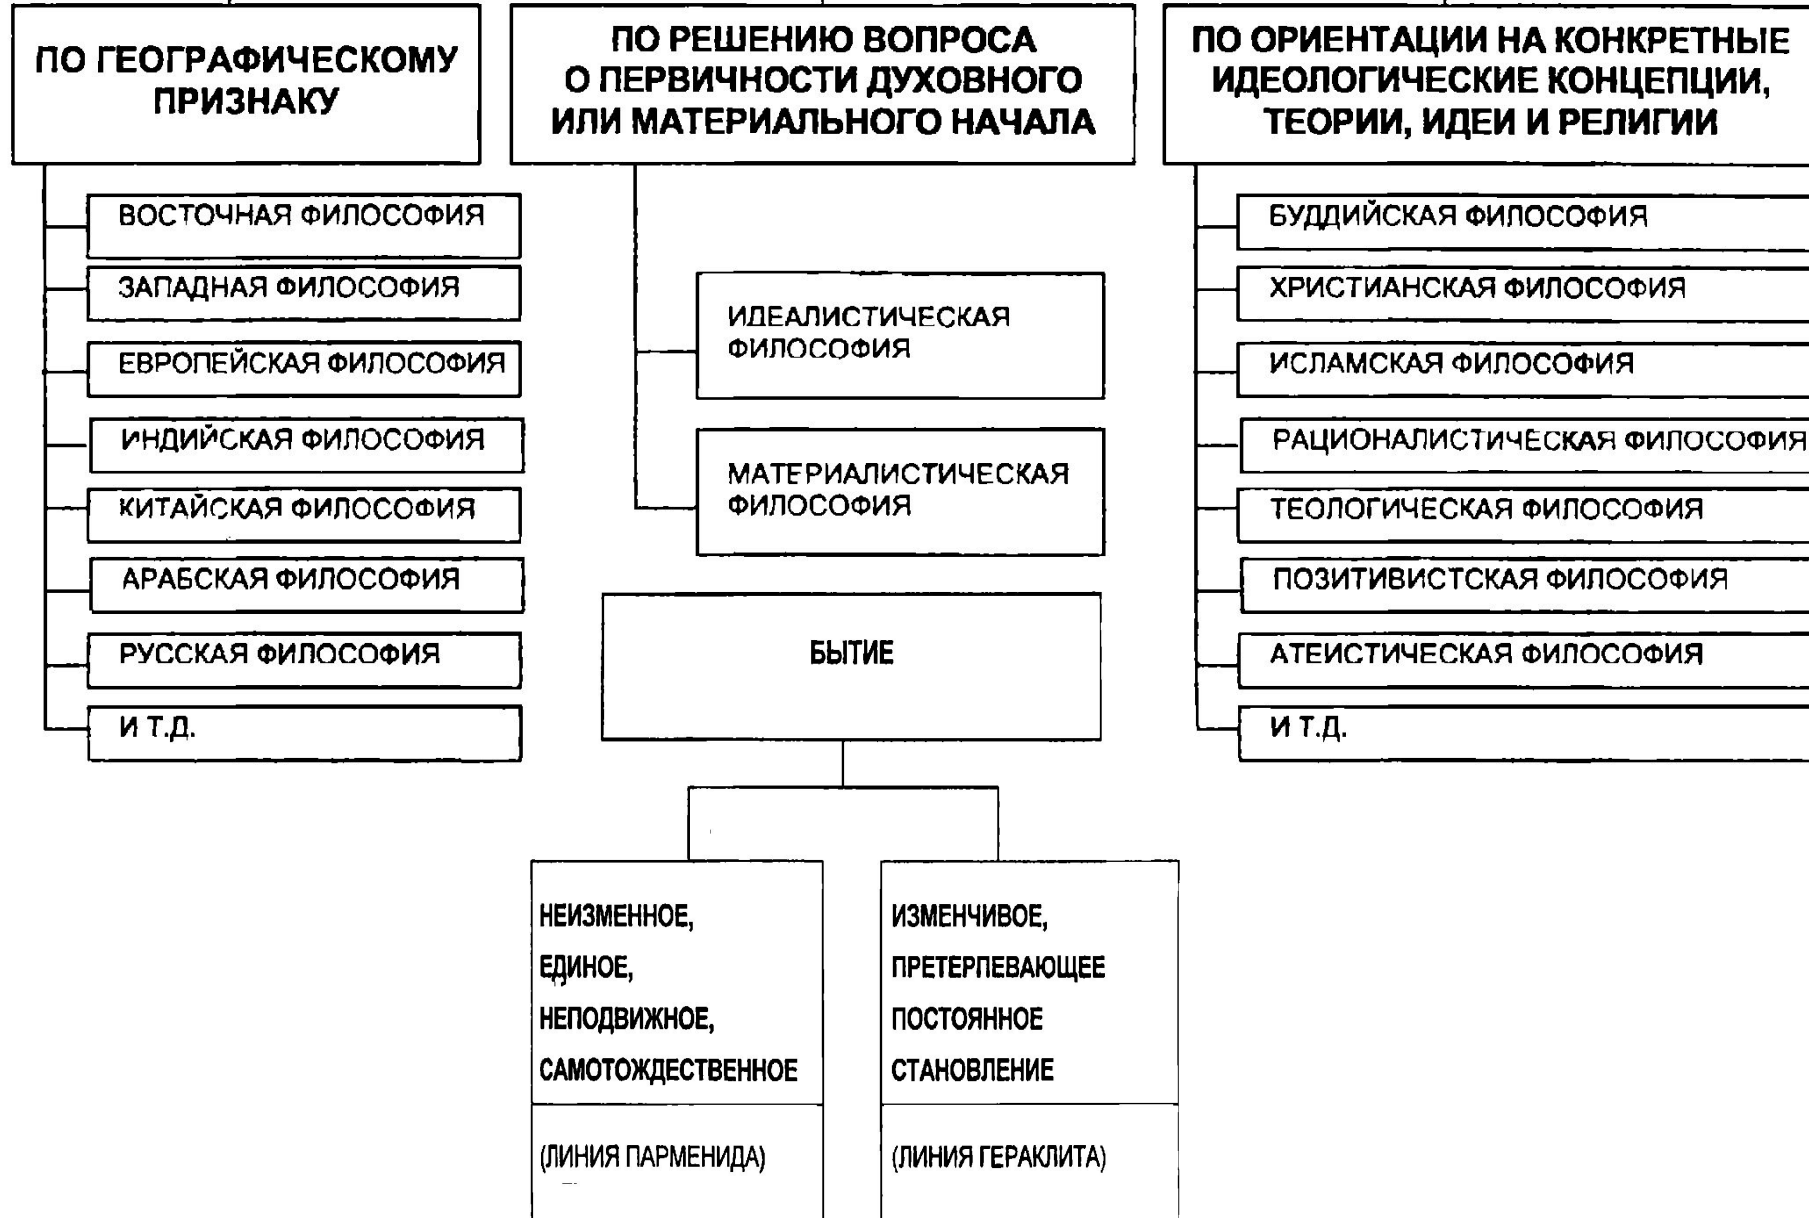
ПО ГЕОГРАФИЧЕСКОМУ ПРИЗНАКУ

ВОСТОЧНАЯ ФИЛОСОФИЯ

ЗАПАДНАЯ ФИЛОСОФИЯ

ЕВРОПЕЙСКАЯ ФИЛОСОФИЯ

ИНДИЙСКАЯ ФИЛОСОФИЯ

КИТАЙСКАЯ ФИЛОСОФИЯ

АРАБСКАЯ ФИЛОСОФИЯ

РУССКАЯ ФИЛОСОФИЯ

И Т.Д.

ПО РЕШЕНИЮ ВОПРОСА О ПЕРВИЧНОСТИ ДУХОВНОГО ИЛИ МАТЕРИАЛЬНОГО НАЧАЛА

ИДЕАЛИСТИЧЕСКАЯ ФИЛОСОФИЯ

МАТЕРИАЛИСТИЧЕСКАЯ ФИЛОСОФИЯ

БЫТИЕ

НЕИЗМЕННОЕ, ЕДИНОЕ, НЕПОДВИЖНОЕ, САМОТОЖДЕСТВЕННОЕ

(ЛИНИЯ ПАРМЕНИДА)

ИЗМЕНЧИВОЕ, ПРЕТЕРПЕВАЮЩЕЕ ПОСТОЯННОЕ СТАНОВЛЕНИЕ

(ЛИНИЯ ГЕРАКЛИТА)

ПО ОРИЕНТАЦИИ НА КОНКРЕТНЫЕ ИДЕОЛОГИЧЕСКИЕ КОНЦЕПЦИИ, ТЕОРИИ, ИДЕИ И РЕЛИГИИ

БУДДИЙСКАЯ ФИЛОСОФИЯ

ХРИСТИАНСКАЯ ФИЛОСОФИЯ

ИСЛАМСКАЯ ФИЛОСОФИЯ

РАЦИОНАЛИСТИЧЕСКАЯ ФИЛОСОФИЯ

ТЕОЛОГИЧЕСКАЯ ФИЛОСОФИЯ

ПОЗИТИВИСТСКАЯ ФИЛОСОФИЯ

АТЕИСТИЧЕСКАЯ ФИЛОСОФИЯ

И Т.Д.